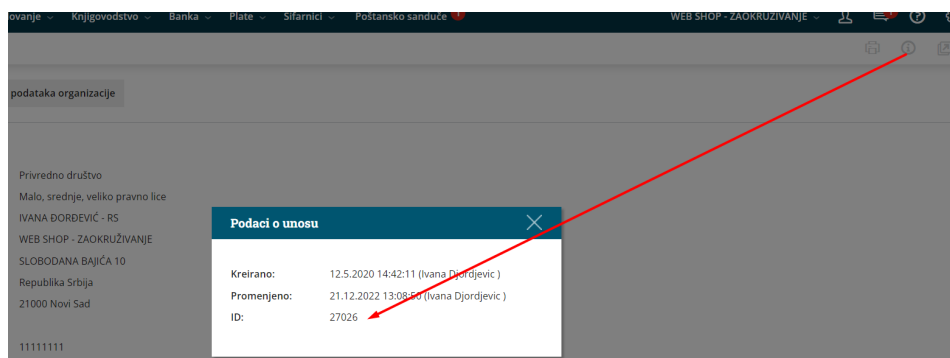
ovanje ⌄ Knjigovodstvo ⌄ Banka ⌄ Plate ⌄ Šifarnici ⌄ Poštansko sanduče

WEB SHOP - ZAOKRUŽIVANJE ⌄

podataka organizacije

Privredno društvo
Malo, srednje, veliko pravno lice
IVANA ĐORĐEVIĆ - RS
WEB SHOP - ZAOKRUŽIVANJE
SLOBODANA BAJIĆA 10
Republika Srbija
21000 Novi Sad

11111111

Podaci o unosu

Kreirano: 12.5.2020 14:42:11 (Ivana Djordjevic )
Promenjeno: 21.12.2022 13:08:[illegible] (Ivana Djordjevic )
ID: 27026